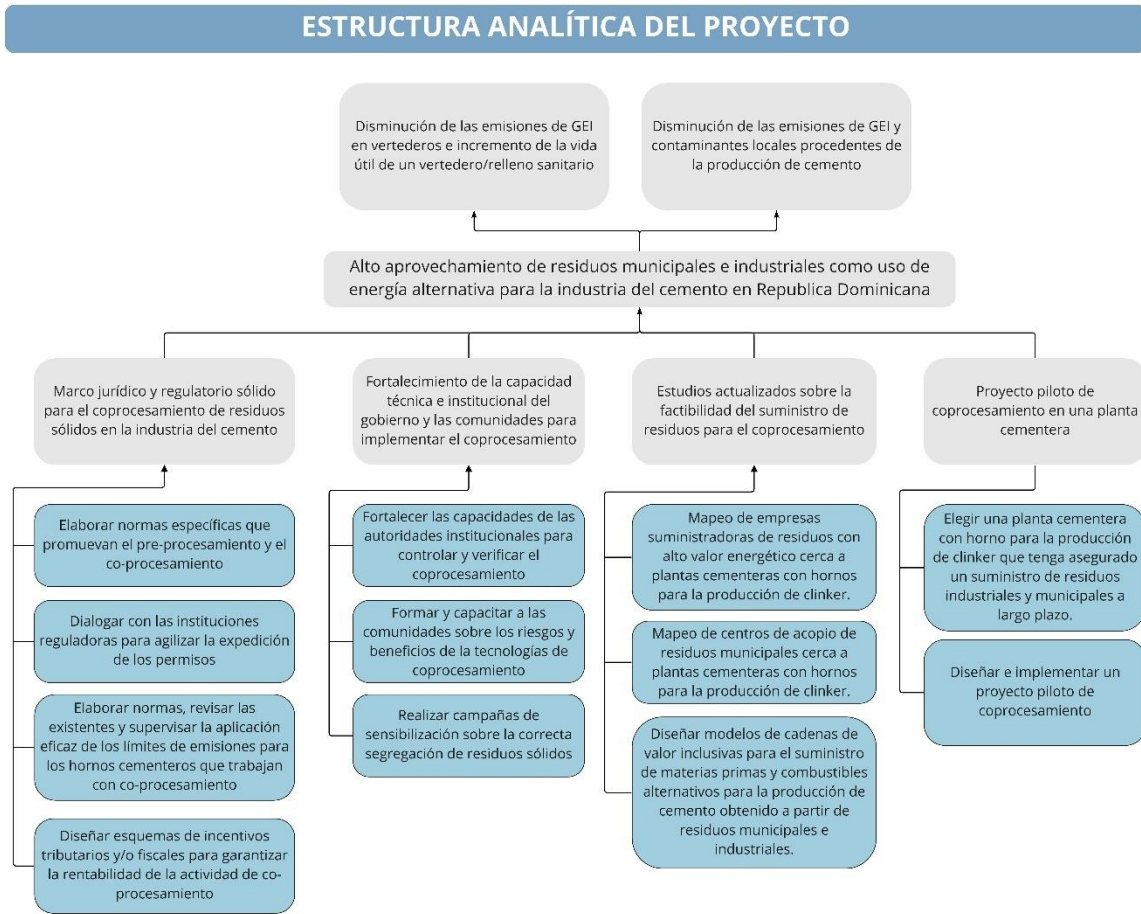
ESTRUCTURA ANALÍTICA DEL PROYECTO

Disminución de las emisiones de GEI en vertederos e incremento de la vida útil de un vertedero/relleno sanitario

Disminución de las emisiones de GEI y contaminantes locales procedentes de la producción de cemento

Alto aprovechamiento de residuos municipales e industriales como uso de energía alternativa para la industria del cemento en Republica Dominicana

Marco jurídico y regulatorio sólido para el coprocesamiento de residuos sólidos en la industria del cemento

Elaborar normas específicas que promuevan el pre-procesamiento y el co-procesamiento

Dialogar con las instituciones reguladoras para agilizar la expedición de los permisos

Elaborar normas, revisar las existentes y supervisar la aplicación eficaz de los límites de emisiones para los hornos cementeros que trabajan con co-procesamiento

Diseñar esquemas de incentivos tributarios y/o fiscales para garantizar la rentabilidad de la actividad de co-procesamiento

Fortalecimiento de la capacidad técnica e institucional del gobierno y las comunidades para implementar el coprocesamiento

Fortalecer las capacidades de las autoridades institucionales para controlar y verificar el coprocesamiento

Formar y capacitar a las comunidades sobre los riesgos y beneficios de la tecnologías de coprocesamiento

Realizar campañas de sensibilización sobre la correcta segregación de residuos sólidos

Estudios actualizados sobre la factibilidad del suministro de residuos para el coprocesamiento

Mapeo de empresas suministradoras de residuos con alto valor energético cerca a plantas cementeras con hornos para la producción de clinker.

Mapeo de centros de acopio de residuos municipales cerca a plantas cementeras con hornos para la producción de clinker.

Diseñar modelos de cadenas de valor inclusivas para el suministro de materias primas y combustibles alternativos para la producción de cemento obtenido a partir de residuos municipales e industriales.

Proyecto piloto de coprocesamiento en una planta cementera

Elegir una planta cementera con horno para la producción de clinker que tenga asegurado un suministro de residuos industriales y municipales a largo plazo.

Diseñar e implementar un proyecto piloto de coprocesamiento